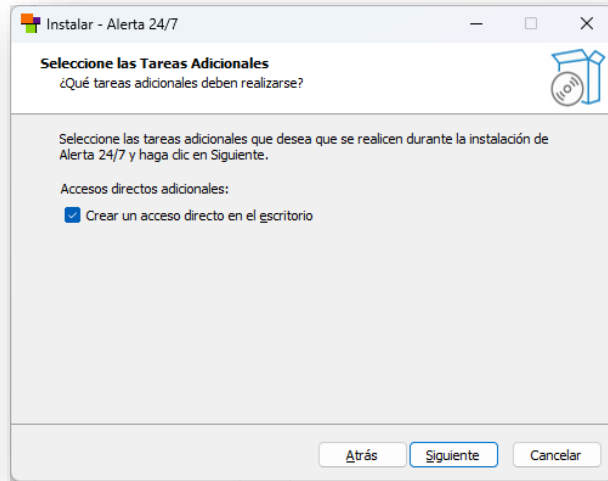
Instalar - Alerta 24/7

Seleccione las Tareas Adicionales
¿Qué tareas adicionales deben realizarse?

Seleccione las tareas adicionales que desea que se realicen durante la instalación de Alerta 24/7 y haga clic en Siguiente.

Accesos directos adicionales:

Crear un acceso directo en el escritorio

Atrás
Siguiente
Cancelar